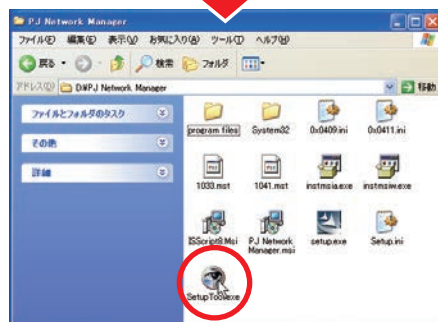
P.J Network Manager

ファイル(F) 編集(E) 表示(V) お気に入り(A) ツール(T) ヘルプ(H)

戻る 検索 フォルダ

アドレス(D) D:¥PJ Network Manager 移動

ファイルとフォルダのタスク

その他

詳細

program files

System32

0x0409.ini

0x0411.ini

1033.mst

1041.mst

instmsia.exe

instmsiw.exe

ISScript8.Msi

PJ Network Manager.msi

setup.exe

Setup.ini

SetupTool.exe